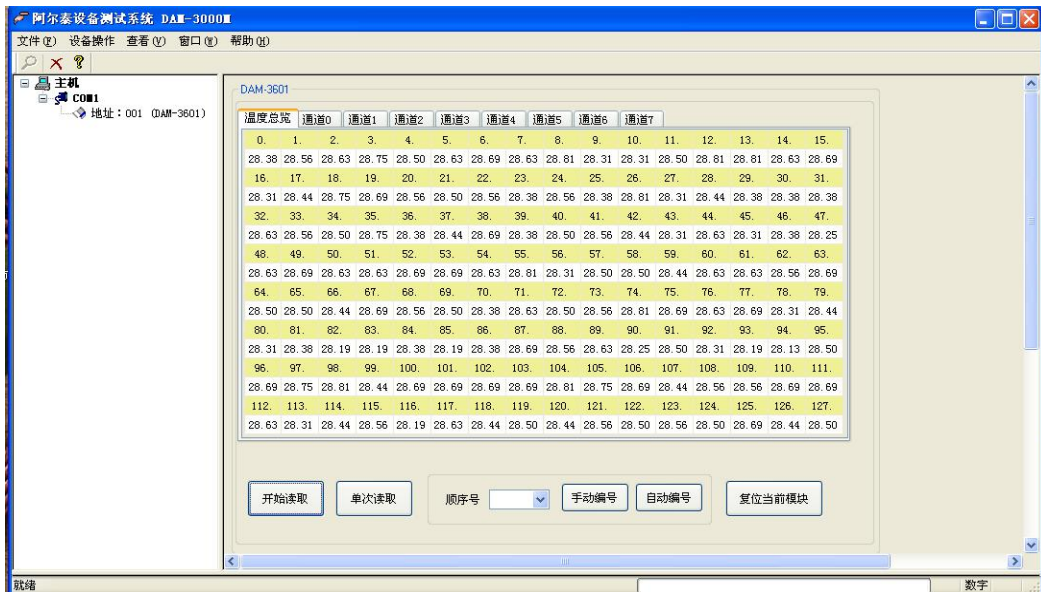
阿尔泰设备测试系统 DAM-3000M

文件(F) 设备操作 查看(V) 窗口(W) 帮助(H)

主机
COM1
地址：001 (DAM-3601)

DAM-3601

温度总览 通道0 通道1 通道2 通道3 通道4 通道5 通道6 通道7

| 0. | 1. | 2. | 3. | 4. | 5. | 6. | 7. | 8. | 9. | 10. | 11. | 12. | 13. | 14. | 15. |
|---|---|---|---|---|---|---|---|---|---|---|---|---|---|---|---|
| 28.38 | 28.56 | 28.63 | 28.75 | 28.50 | 28.63 | 28.69 | 28.63 | 28.81 | 28.31 | 28.31 | 28.50 | 28.81 | 28.81 | 28.63 | 28.69 |
| 16. | 17. | 18. | 19. | 20. | 21. | 22. | 23. | 24. | 25. | 26. | 27. | 28. | 29. | 30. | 31. |
| 28.31 | 28.44 | 28.75 | 28.69 | 28.56 | 28.50 | 28.56 | 28.38 | 28.56 | 28.38 | 28.81 | 28.31 | 28.44 | 28.38 | 28.38 | 28.38 |
| 32. | 33. | 34. | 35. | 36. | 37. | 38. | 39. | 40. | 41. | 42. | 43. | 44. | 45. | 46. | 47. |
| 28.63 | 28.56 | 28.50 | 28.75 | 28.38 | 28.44 | 28.69 | 28.38 | 28.50 | 28.56 | 28.44 | 28.31 | 28.63 | 28.31 | 28.38 | 28.25 |
| 48. | 49. | 50. | 51. | 52. | 53. | 54. | 55. | 56. | 57. | 58. | 59. | 60. | 61. | 62. | 63. |
| 28.63 | 28.69 | 28.63 | 28.63 | 28.69 | 28.69 | 28.63 | 28.81 | 28.31 | 28.50 | 28.50 | 28.44 | 28.63 | 28.63 | 28.56 | 28.69 |
| 64. | 65. | 66. | 67. | 68. | 69. | 70. | 71. | 72. | 73. | 74. | 75. | 76. | 77. | 78. | 79. |
| 28.50 | 28.50 | 28.44 | 28.69 | 28.56 | 28.50 | 28.38 | 28.63 | 28.50 | 28.56 | 28.81 | 28.69 | 28.63 | 28.69 | 28.31 | 28.44 |
| 80. | 81. | 82. | 83. | 84. | 85. | 86. | 87. | 88. | 89. | 90. | 91. | 92. | 93. | 94. | 95. |
| 28.31 | 28.38 | 28.19 | 28.19 | 28.38 | 28.19 | 28.38 | 28.69 | 28.56 | 28.63 | 28.25 | 28.50 | 28.31 | 28.19 | 28.13 | 28.50 |
| 96. | 97. | 98. | 99. | 100. | 101. | 102. | 103. | 104. | 105. | 106. | 107. | 108. | 109. | 110. | 111. |
| 28.69 | 28.75 | 28.81 | 28.44 | 28.69 | 28.69 | 28.69 | 28.69 | 28.81 | 28.75 | 28.69 | 28.44 | 28.56 | 28.56 | 28.69 | 28.69 |
| 112. | 113. | 114. | 115. | 116. | 117. | 118. | 119. | 120. | 121. | 122. | 123. | 124. | 125. | 126. | 127. |
| 28.63 | 28.31 | 28.44 | 28.56 | 28.19 | 28.63 | 28.44 | 28.50 | 28.44 | 28.56 | 28.50 | 28.56 | 28.50 | 28.69 | 28.44 | 28.50 |

开始读取 单次读取 顺序号 手动编号 自动编号 复位当前模块

就绪 数字